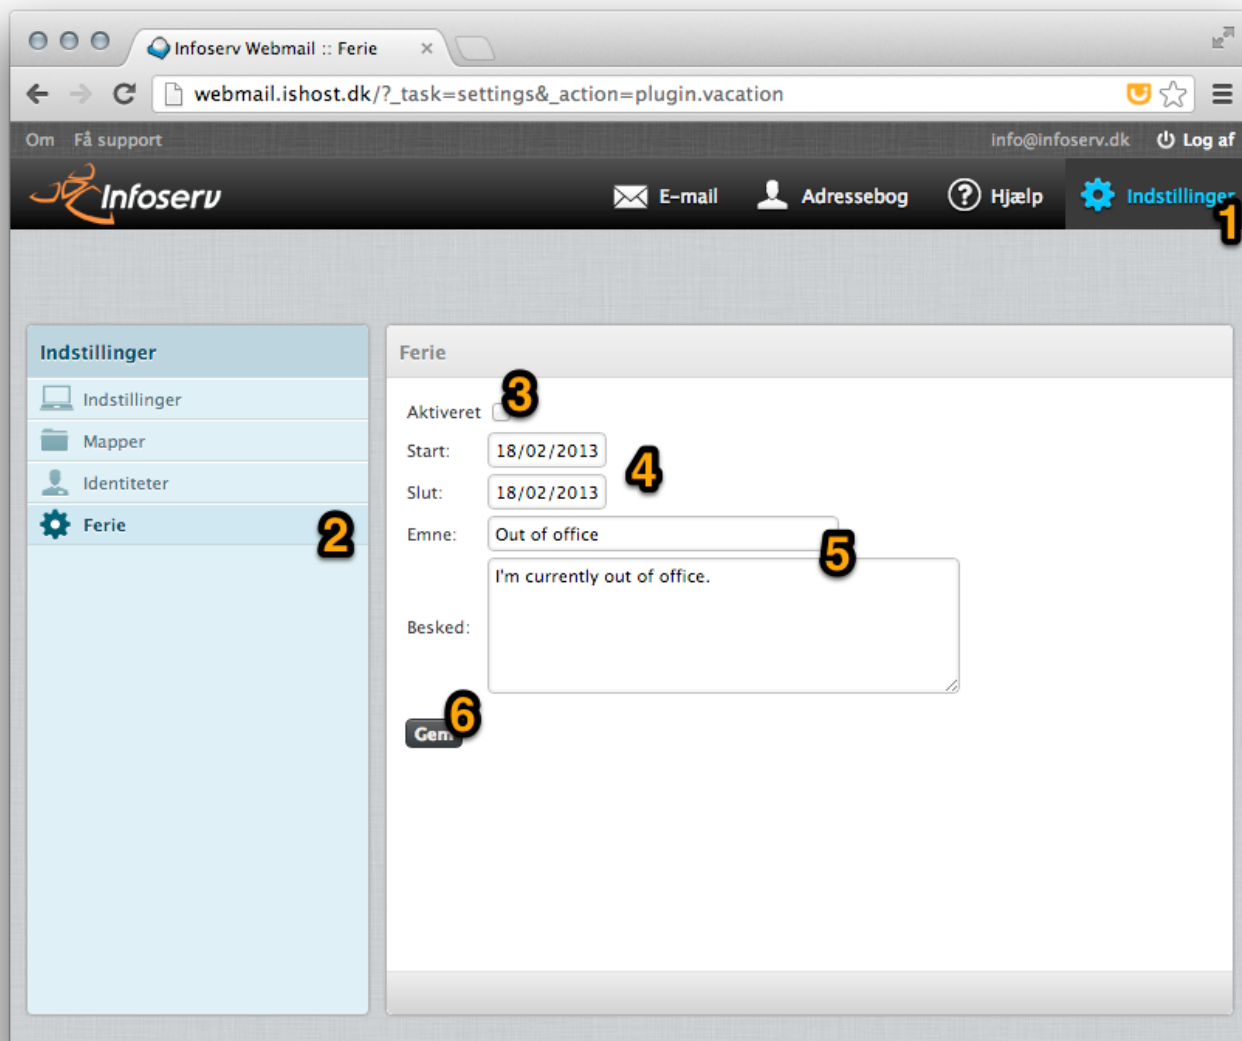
Infoserv Webmail :: Ferie

webmail.ishost.dk/?_task=settings&_action=plugin.vacation

Om Få support

info@infoserv.dk Log af

Infoserv

E-mail Adressebog Hjælp Indstillinger

1

Indstillinger

Indstillinger

Mapper

Identiteter

Ferie

2

Ferie

Aktiveret

3

Start: 18/02/2013

Slut: 18/02/2013

4

Emne: Out of office

5

Besked: I'm currently out of office.

Gem

6